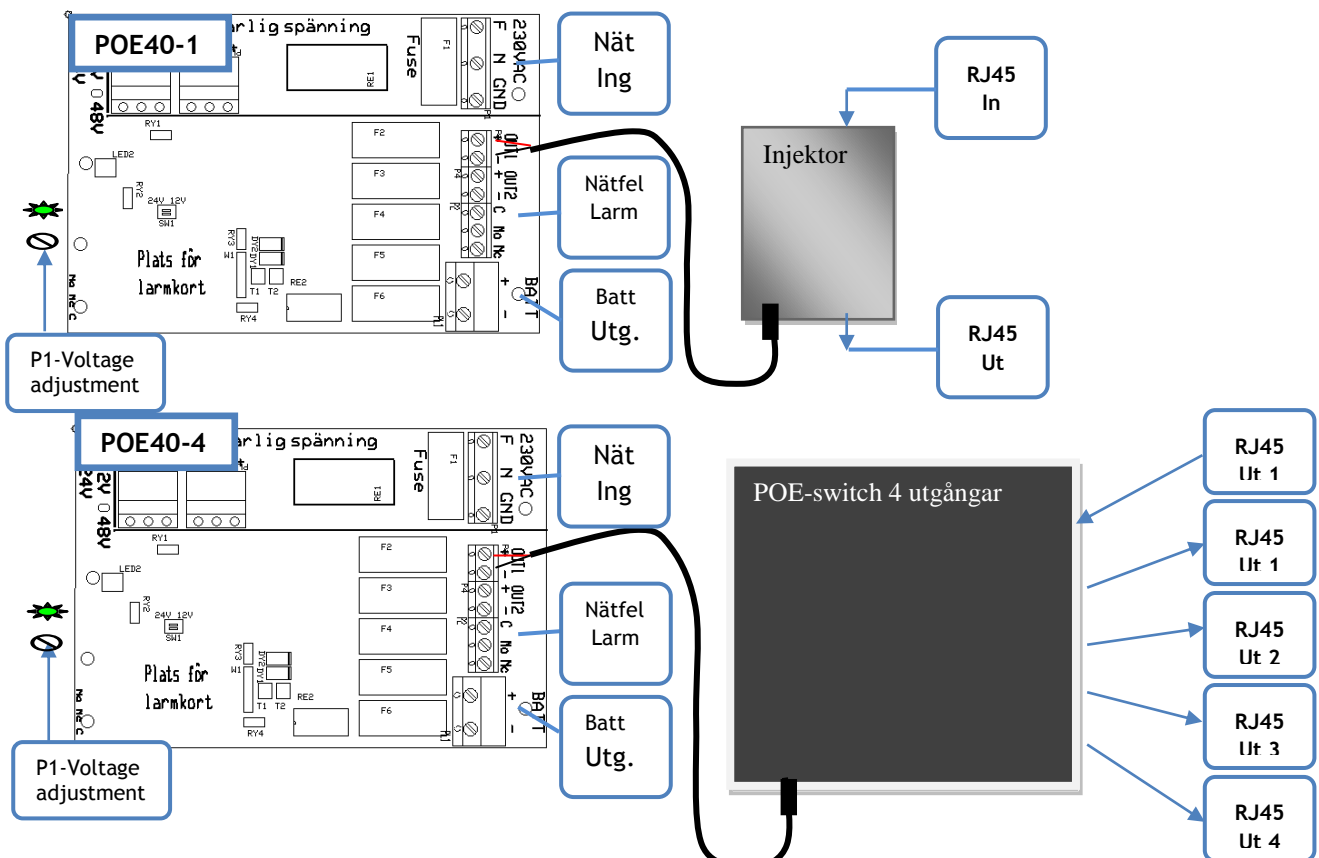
POE40-1

arlig spänning

Fuse

F1

RE1

230VAC
F N GND

P1

2V
V ○48V

RY1

LED2

RY2

24V 12V
SW1

RY3

DY2
DY1

W1

T1 T2

RE2

RY4

Plats för
larmkort

No Nc C

F2

F3

F4

F5

F6

OUT1 OUT2
- + - +
C No Nc

P4

P2

P3

BATT
+
-

Nät
Ing

Nätfel
Larm

Batt
Utg.

P1-Voltage
adjustment

RJ45
In

Injektor

RJ45
Ut

POE40-4

arlig spänning

Fuse

F1

RE1

230VAC
F N GND

2V
24V ○48V

RY1

LED2

RY2

24V 12V
SW1

RY3

DY2
DY1

W1

T1 T2

RE2

RY4

Plats för
larmkort

No Nc C

F2

F3

F4

F5

F6

OUT1 OUT2
- + - +
C No Nc

P4

P2

P3

BATT
+
-

Nät
Ing

Nätfel
Larm

Batt
Utg.

P1-Voltage
adjustment

POE-switch 4 utgångar

RJ45
Ut 1

RJ45
Ut 1

RJ45
Ut 2

RJ45
Ut 3

RJ45
Ut 4